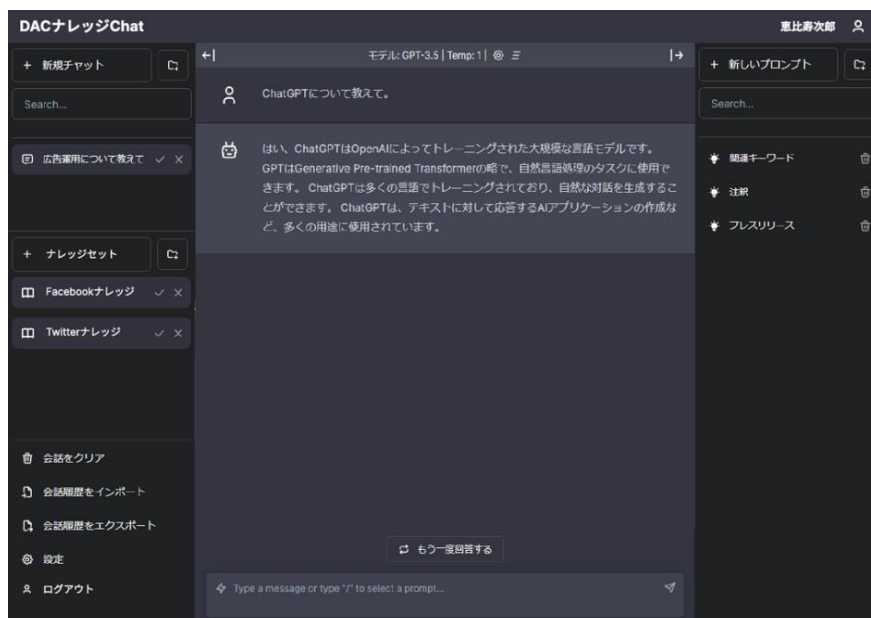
DACナレッジChat

恵比寿次郎

+ 新規チャット

Search...

広告運用について教えて

+ ナレッジセット

Facebookナレッジ

Twitterナレッジ

会話をクリア

会話履歴をインポート

会話履歴をエクスポート

設定

ログアウト

モデル: GPT-3.5 | Temp: 1 |

ChatGPTについて教えて。

はい、ChatGPTはOpenAIによってトレーニングされた大規模な言語モデルです。GPTはGenerative Pre-trained Transformerの略で、自然言語処理のタスクに使用できます。ChatGPTは多くの言語でトレーニングされており、自然な対話を生成することができます。ChatGPTは、テキストに対して応答するAIアプリケーションの作成など、多くの用途に使用されています。

もう一度回答する

Type a message or type "/" to select a prompt...

+ 新しいプロンプト

Search...

関連キーワード

注釈

プレスリリース